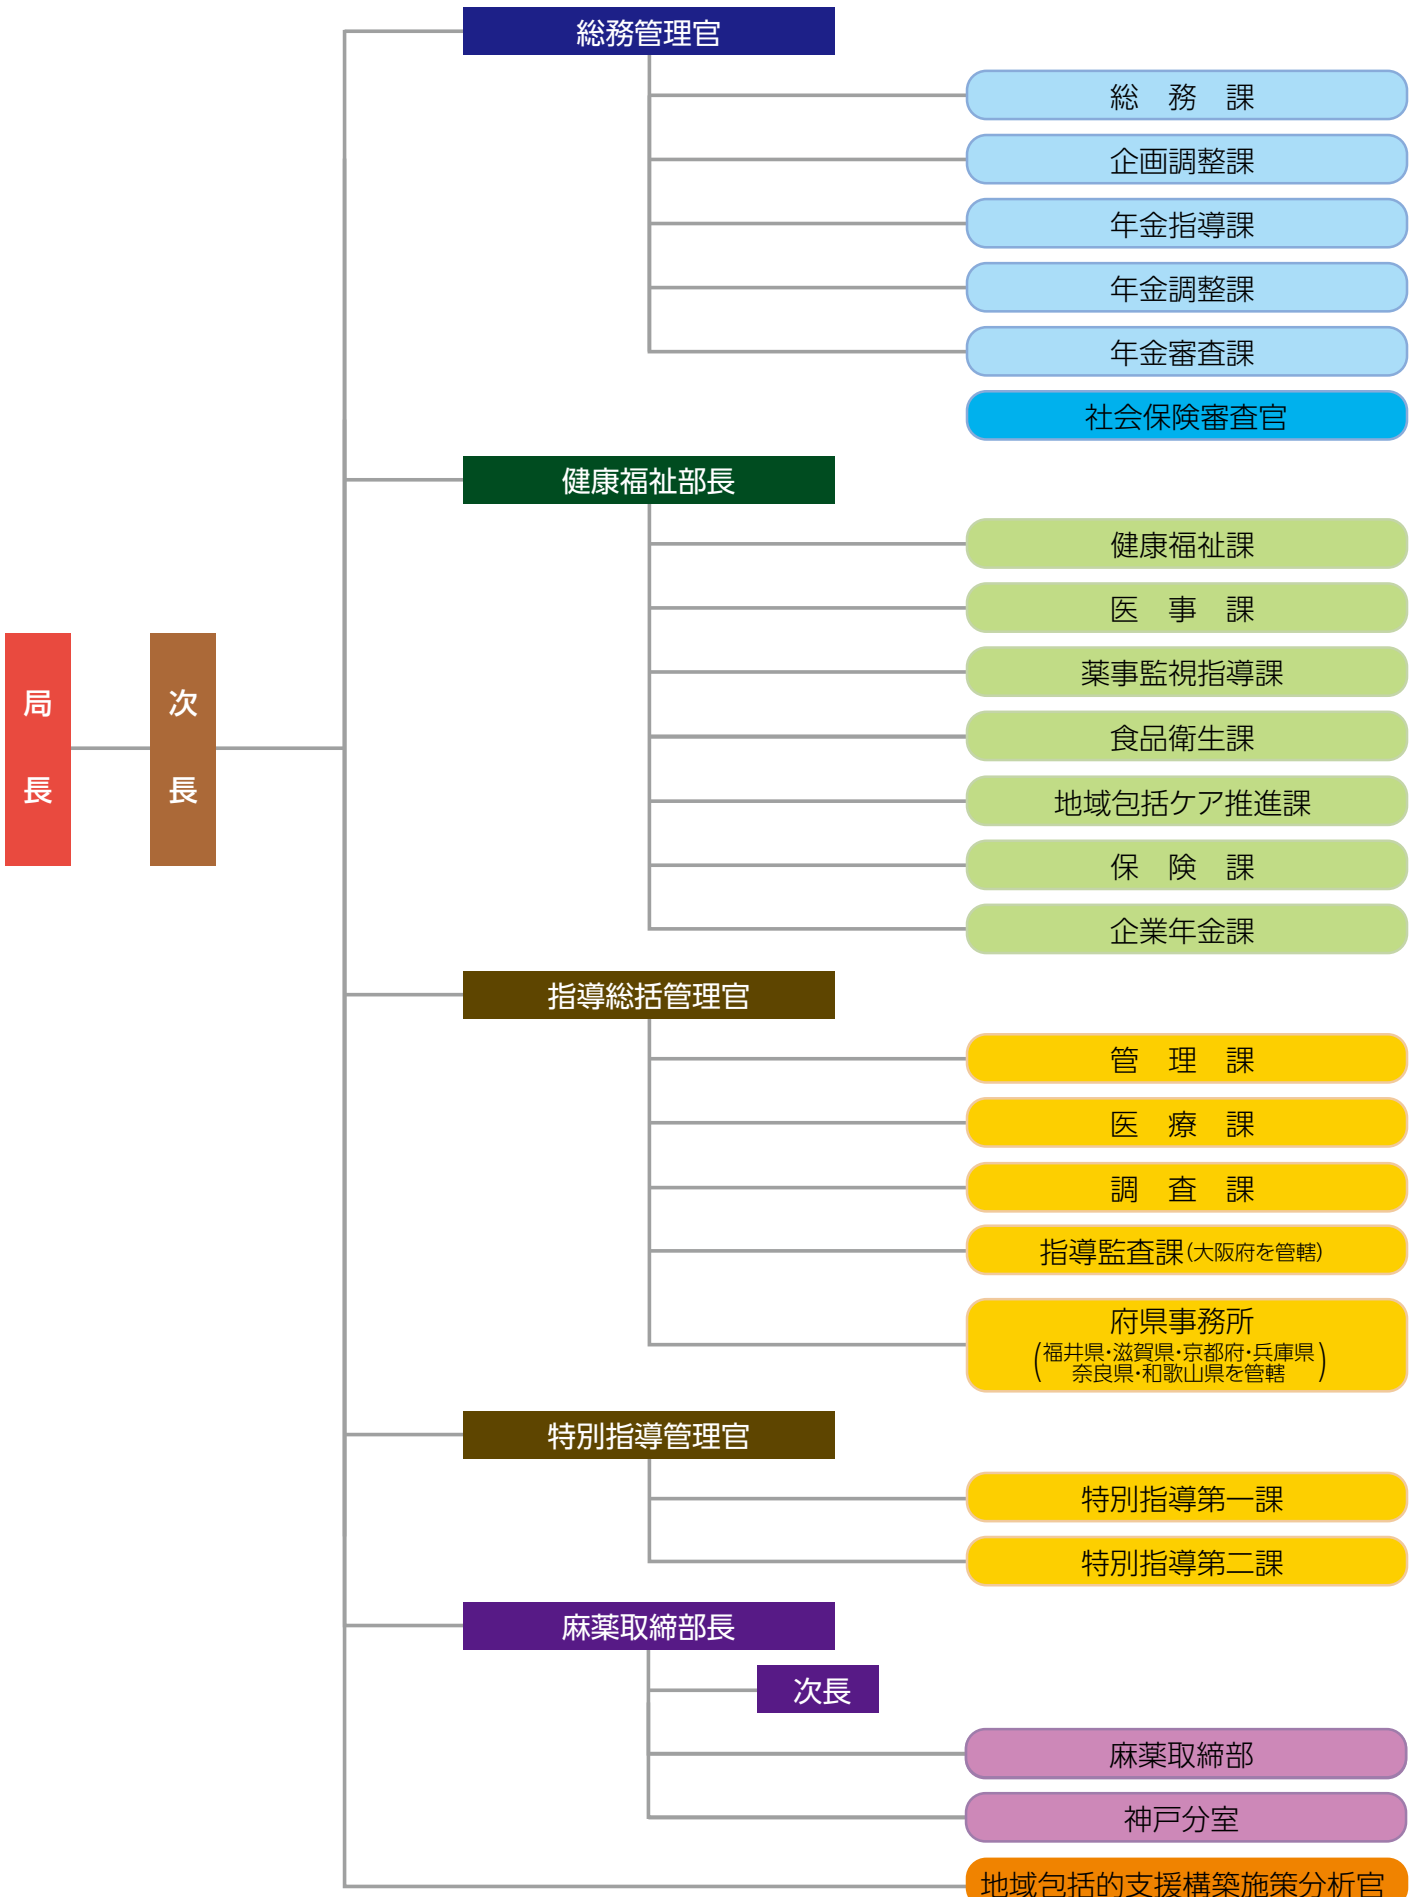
局長

次長

総務管理官

総　務　課

企画調整課

年金指導課

年金調整課

年金審査課

社会保険審査官

健康福祉部長

健康福祉課

医　事　課

薬事監視指導課

食品衛生課

地域包括ケア推進課

保　険　課

企業年金課

指導総括管理官

管　理　課

医　療　課

調　査　課

指導監査課(大阪府を管轄)

府県事務所
(福井県・滋賀県・京都府・兵庫県
奈良県・和歌山県を管轄)

特別指導管理官

特別指導第一課

特別指導第二課

麻薬取締部長

次長

麻薬取締部

神戸分室

地域包括的支援構築施策分析官